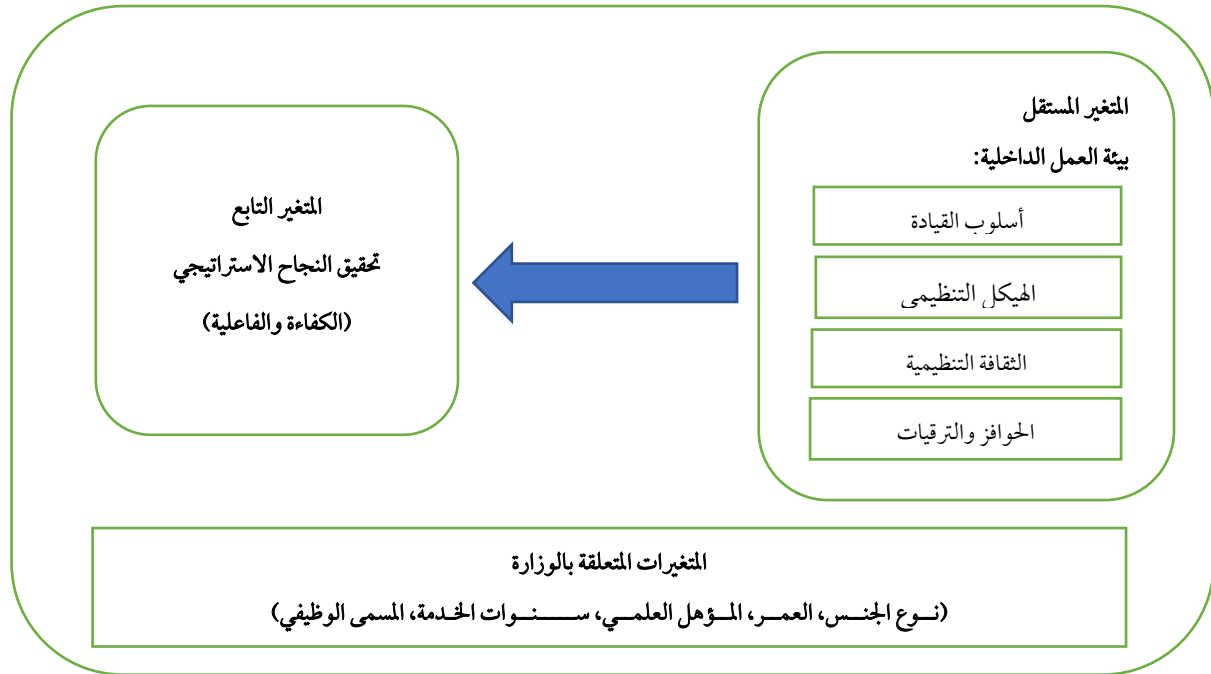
المتغير المستقل

بيئة العمل الداخلية:

أسلوب القيادة

الهيكل التنظيمى

الثقافة التنظيمية

الحوافز والترقيات

المتغير التابع

تحقيق النجاح الاستراتيجي

(الكفاءة والفاعلية)

المتغيرات المتعلقة بالوزارة

(نـوع الجنـس، العمـر، المـؤهل العلمـي، سـنـوات الخدمة، المسمى الوظيفي)